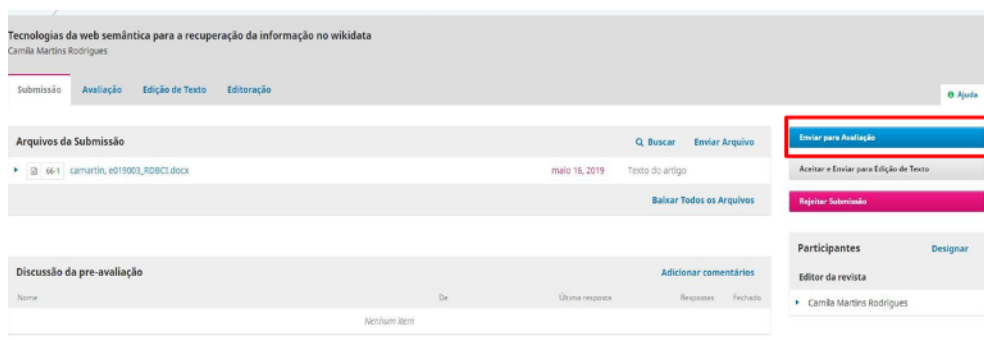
Tecnologias da web semântica para a recuperação da informação no wikidata
Camila Martins Rodrigues

Submissão Avaliação Edição de Texto Editoração

Ajuda

Arquivos da Submissão

Buscar Enviar Arquivo

66-1 camartin, e019003_RDBCI.docx maio 16, 2019 Texto do artigo

Baixar Todos os Arquivos

Enviar para Avaliação

Aceitar e Enviar para Edição de Texto

Rejeitar Submissão

Participantes Designar

Editor da revista

Camila Martins Rodrigues

Discussão da pre-avaliação

Adicionar comentários

| Nome | De | Última resposta | Respostas | Fechado |
|---|---|---|---|---|
| Nenhum item | | | | |